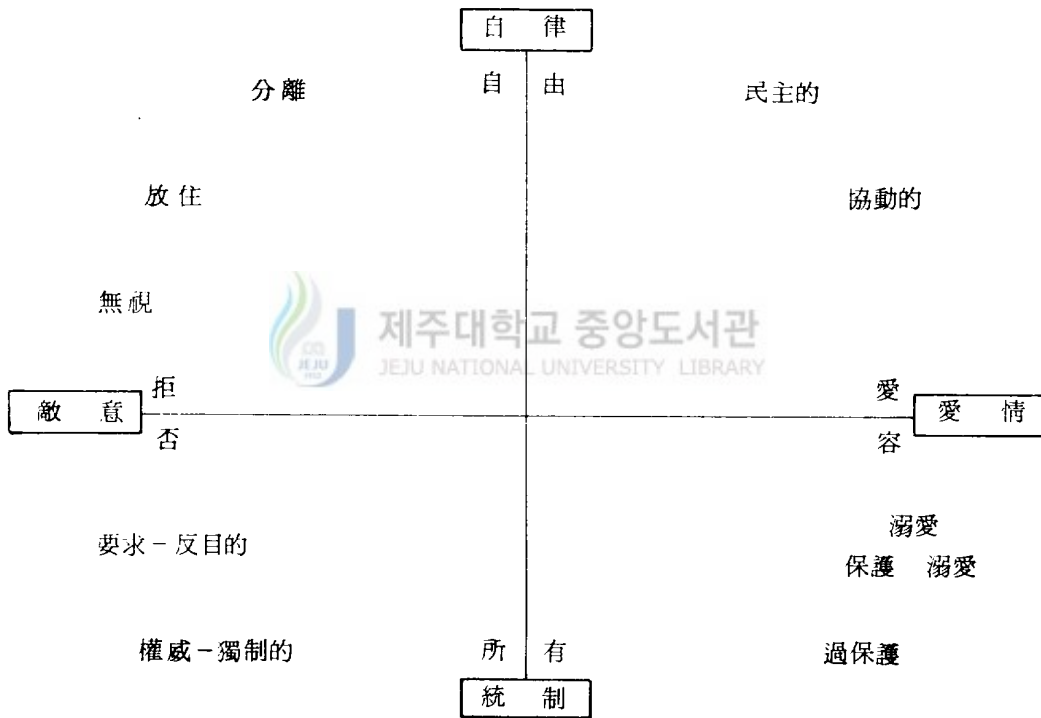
自 律

自 由

分離

民主的

放任

協動的

無視

제주대학교 중앙도서관
JEJU NATIONAL UNIVERSITY LIBRARY

拒

敵 意

否

愛

愛 情

容

溺愛

要求 − 反目的

保護 溺愛

權威 − 獨制的

所 有

過保護

統 制